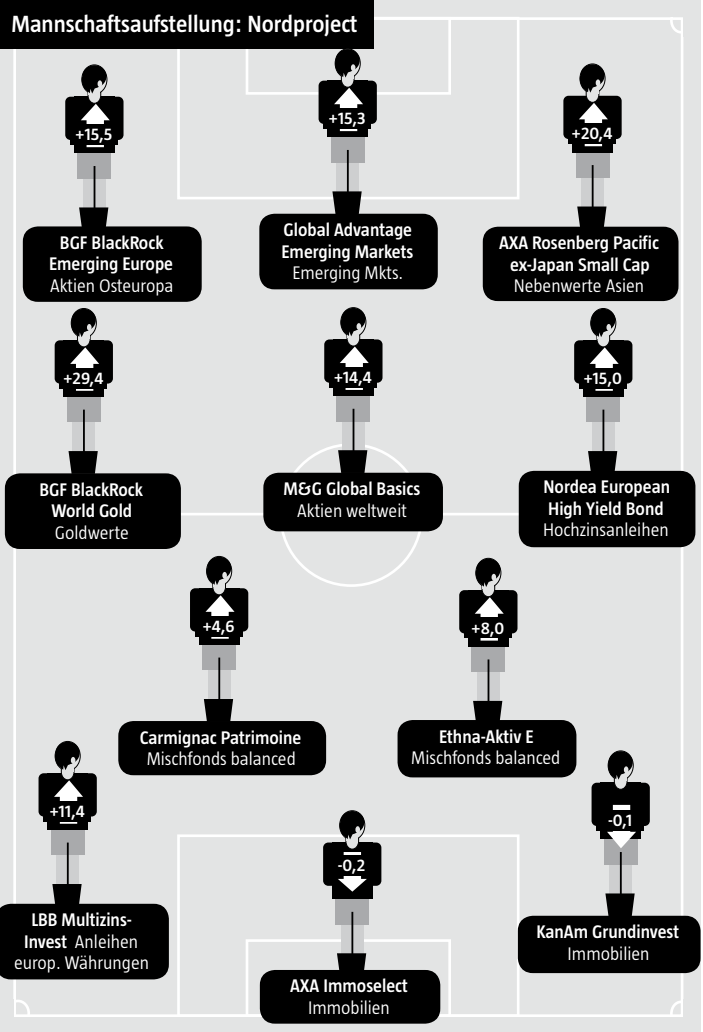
Mannschaftsaufstellung: Nordproject

+15,5
BGF BlackRock Emerging Europe
Aktien Osteuropa

+15,3
Global Advantage Emerging Markets
Emerging Mkts.

+20,4
AXA Rosenberg Pacific ex-Japan Small Cap
Nebenwerte Asien

+29,4
BGF BlackRock World Gold
Goldwerte

+14,4
M&G Global Basics
Aktien weltweit

+15,0
Nordea European High Yield Bond
Hochzinsanleihen

+4,6
Carmignac Patrimoine
Mischfonds balanced

+8,0
Ethna-Aktiv E
Mischfonds balanced

+11,4
LBB Multizins-Invest Anleihen europ. Währungen

-0,2
AXA Immoselect
Immobilien

-0,1
KanAm Grundinvest
Immobilien